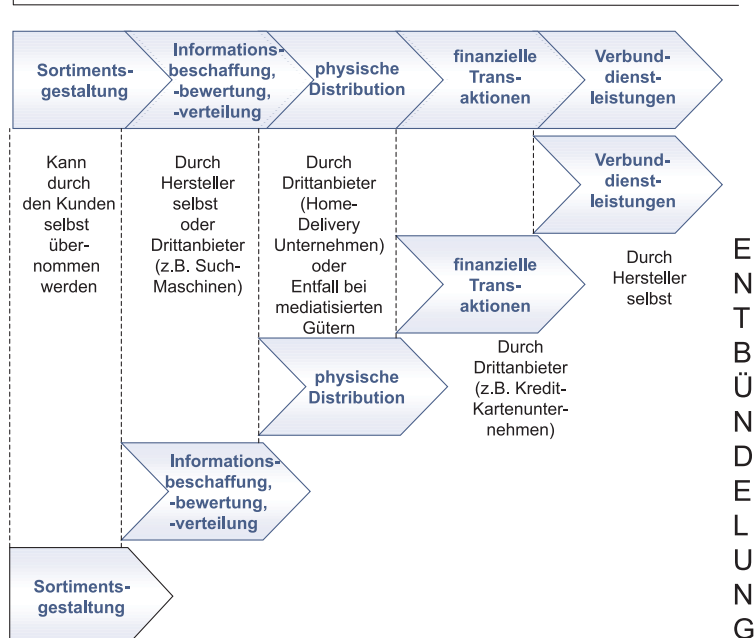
Sortimentsgestaltung

Informationsbeschaffung, -bewertung, -verteilung

physische Distribution

finanzielle Transaktionen

Verbunddienstleistungen

Kann durch den Kunden selbst übernommen werden

Durch Hersteller selbst oder Drittanbieter (z.B. Such-Maschinen)

Durch Drittanbieter (Home-Delivery Unternehmen) oder Entfall bei mediatisierten Gütern

Verbunddienstleistungen

Durch Hersteller selbst

finanzielle Transaktionen

Durch Drittanbieter (z.B. Kredit-Kartenunternehmen)

physische Distribution

Informationsbeschaffung, -bewertung, -verteilung

Sortimentsgestaltung

E N T B Ü N D E L U N G